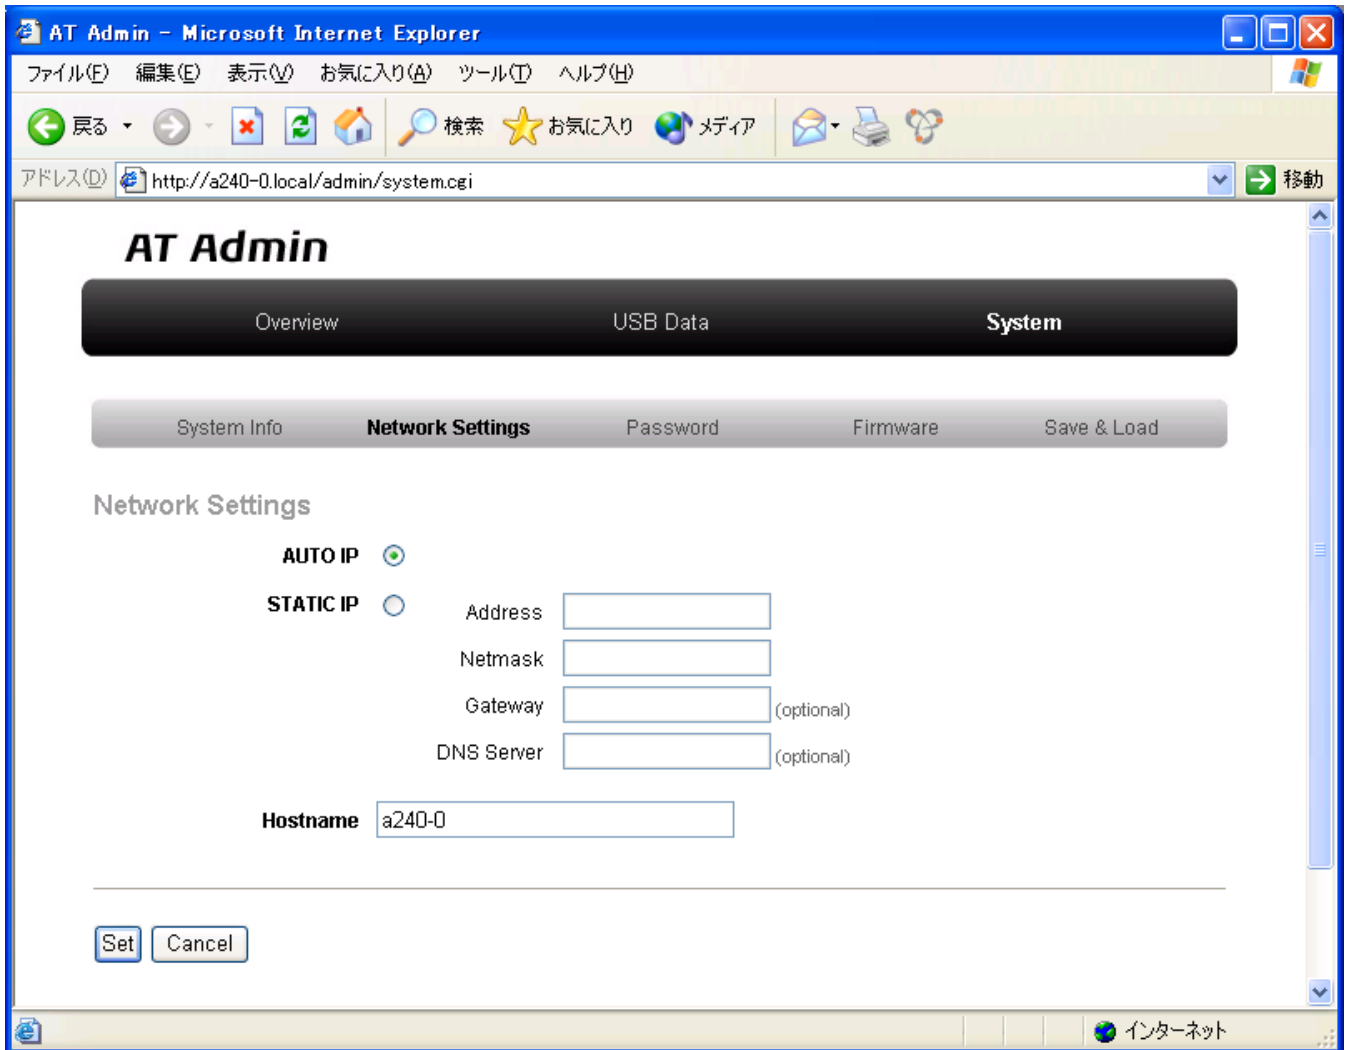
AT Admin - Microsoft Internet Explorer

ファイル(F) 編集(E) 表示(V) お気に入り(A) ツール(T) ヘルプ(H)

戻る 検索 お気に入り メディア

アドレス(D) http://a240-0.local/admin/system.cgi 移動

AT Admin

Overview USB Data System

System Info Network Settings Password Firmware Save & Load

Network Settings

AUTO IP

STATIC IP Address

Netmask

Gateway (optional)

DNS Server (optional)

Hostname a240-0

Set Cancel

インターネット